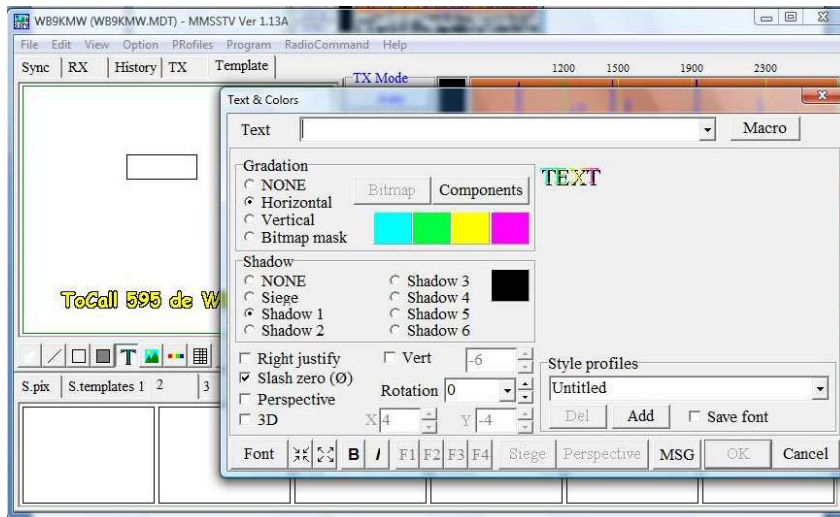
WB9KMW (WB9KMW.MDT) - MMSSTV Ver 1.13A

File Edit View Option PRofiles Program RadioCommand Help

Sync | RX | History | TX | Template

TX Mode

1200 1500 1900 2300

Text & Colors

Text

Macro

Gradation
NONE
Horizontal
Vertical
Bitmap mask

Bitmap Components

TEXT

Shadow
NONE
Siege
Shadow 1
Shadow 2
Shadow 3
Shadow 4
Shadow 5
Shadow 6

ToCall 595 de W

Right justify
Vert
-6
Slash zero (Ø)
Rotation 0
Perspective
3D
X 4
Y -4

Style profiles
Untitled
Del Add Save font

S.pix | S.templates 1 | 2 | 3

Font B I F1 F2 F3 F4 Siege Perspective MSG OK Cancel